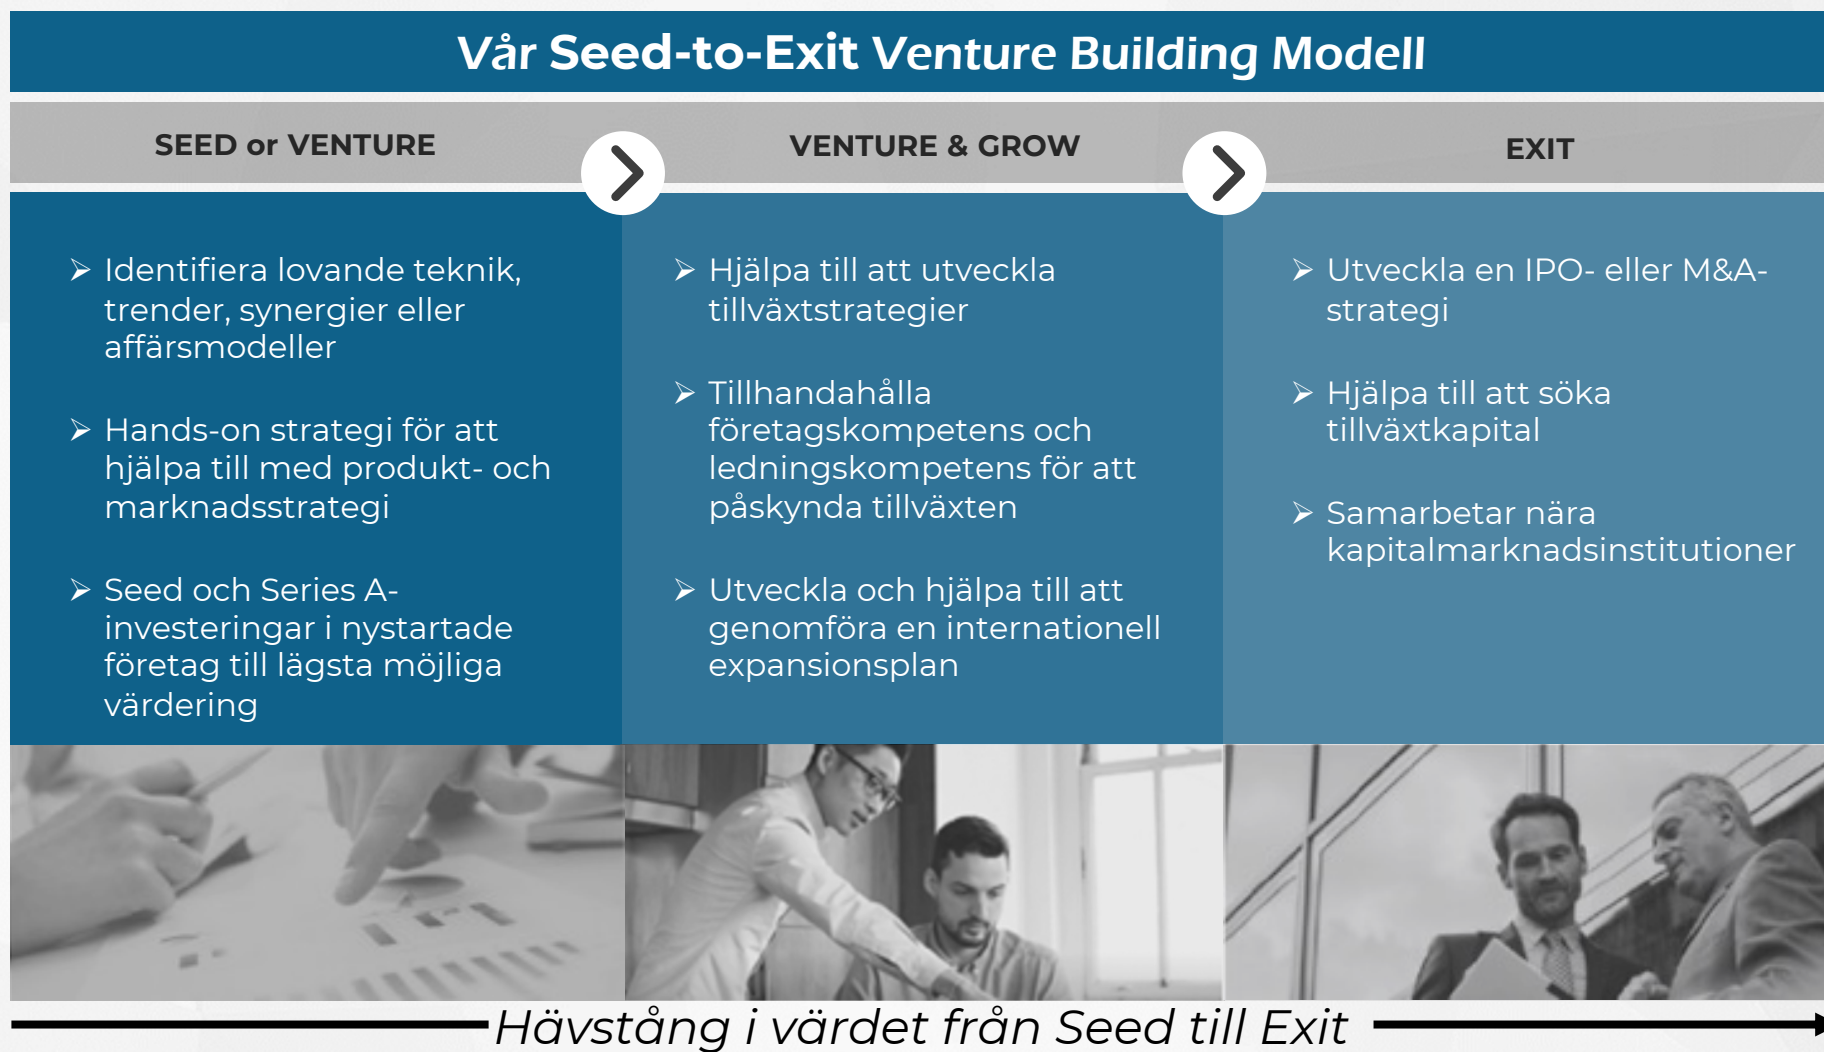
Vår Seed-to-Exit Venture Building Modell

SEED or VENTURE

VENTURE & GROW

EXIT

➢ Identifiera lovande teknik, trender, synergier eller affärsmodeller

➢ Hands-on strategi för att hjälpa till med produkt- och marknadsstrategi

➢ Seed och Series A-investeringar i nystartade företag till lägsta möjliga värdering

➢ Hjälpa till att utveckla tillväxtstrategier

➢ Tillhandahålla företagskompetens och ledningskompetens för att påskynda tillväxten

➢ Utveckla och hjälpa till att genomföra en internationell expansionsplan

➢ Utveckla en IPO- eller M&A-strategi

➢ Hjälpa till att söka tillväxtkapital

➢ Samarbetar nära kapitalmarknadsinstitutioner

Hävstång i värdet från Seed till Exit